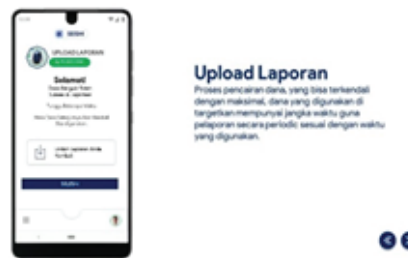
UPLOAD LAPORAN

Selamat!

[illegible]

Upload Laporan
Proses pencairan dana, yang bisa terkendali dengan maksimal, dana yang digunakan di targetkan mempunyai jangka waktu guna pelaporan secara periodic sesuai dengan waktu yang digunakan.